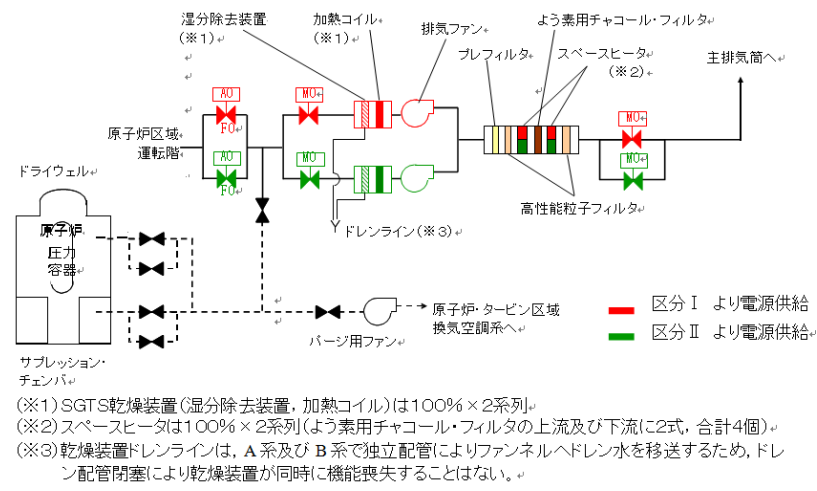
湿分除去装置（※1）

加熱コイル（※1）

排気ファン

よう素用チャコール・フィルタ

プレフィルタ

スペースヒータ（※2）

主排気筒へ

AO

FO

AO

FO

MO

MO

MO

MO

原子炉区域 運転階

ドライウェル

原子炉 圧力 容器

ドレンライン（※3）

高性能粒子フィルタ

原子炉・タービン区域 換気空調系へ

パージ用ファン

区分Ⅰ より電源供給

区分Ⅱ より電源供給

サプレッション・チェンバ

（※1）SGTS乾燥装置（湿分除去装置，加熱コイル）は100％×2系列

（※2）スペースヒータは100％×2系列（よう素用チャコール・フィルタの上流及び下流に2式，合計4個）

（※3）乾燥装置ドレンラインは，A系及びB系で独立配管によりファンネルへドレン水を移送するため，ドレン配管閉塞により乾燥装置が同時に機能喪失することはない。